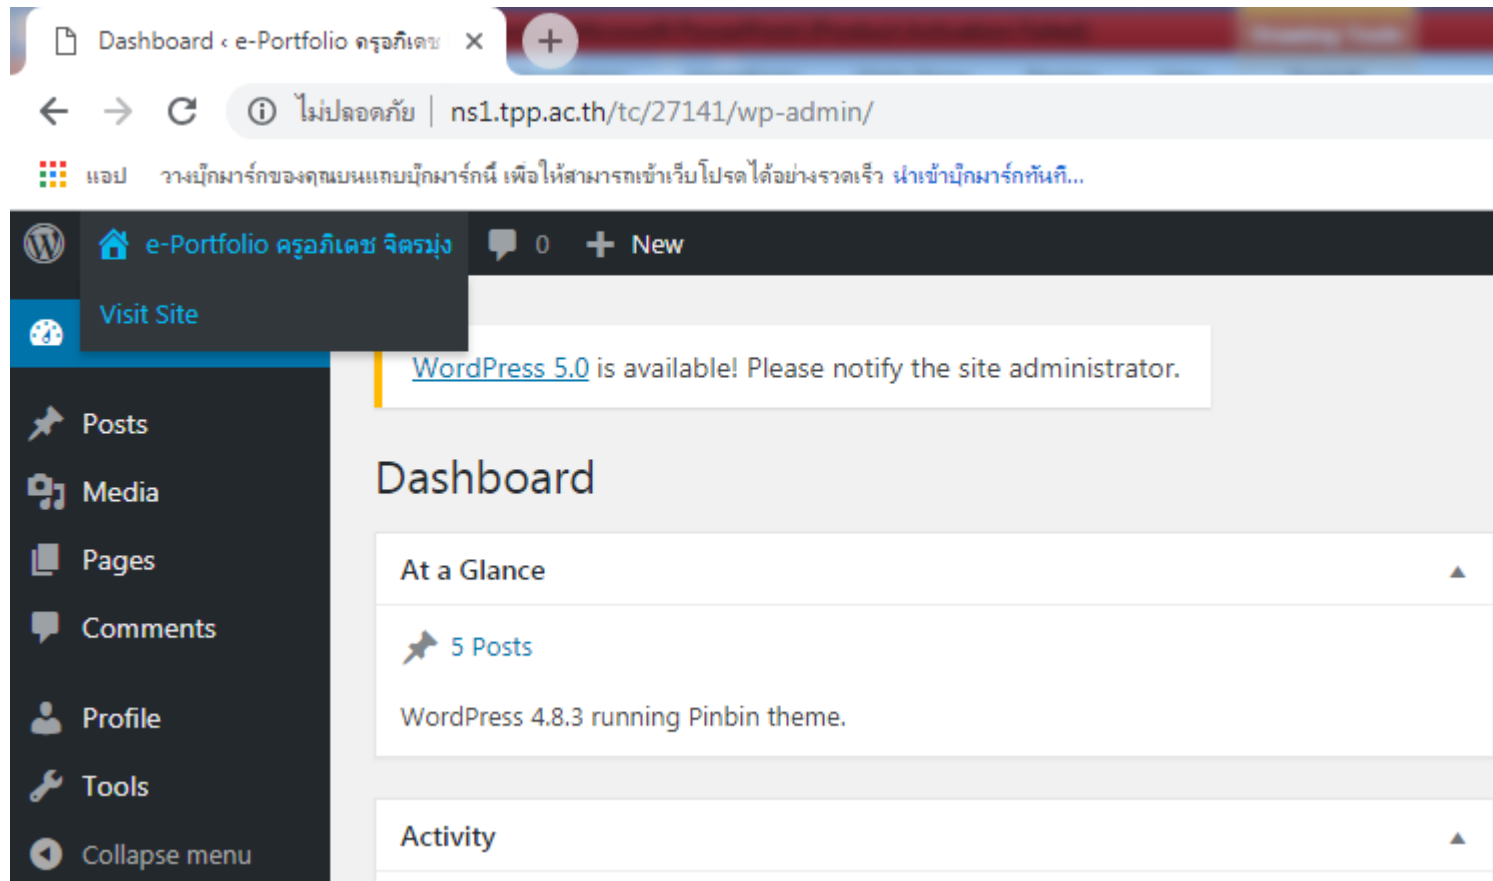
Dashboard ‹ e-Portfolio ครูอภิเดช
ไม่ปลอดภัย | ns1.tpp.ac.th/tc/27141/wp-admin/
แอป วางบุ๊กมาร์กของคุณบนแถบบุ๊กมาร์กนี้ เพื่อให้สามารถเข้าเว็บไซต์ได้อย่างรวดเร็ว นำเข้าบุ๊กมาร์กทันที...

e-Portfolio ครูอภิเดช จิตรมุ่ง 0 New
Visit Site

Posts
Media
Pages
Comments
Profile
Tools
Collapse menu

WordPress 5.0 is available! Please notify the site administrator.

Dashboard

At a Glance

5 Posts

WordPress 4.8.3 running Pinbin theme.

Activity